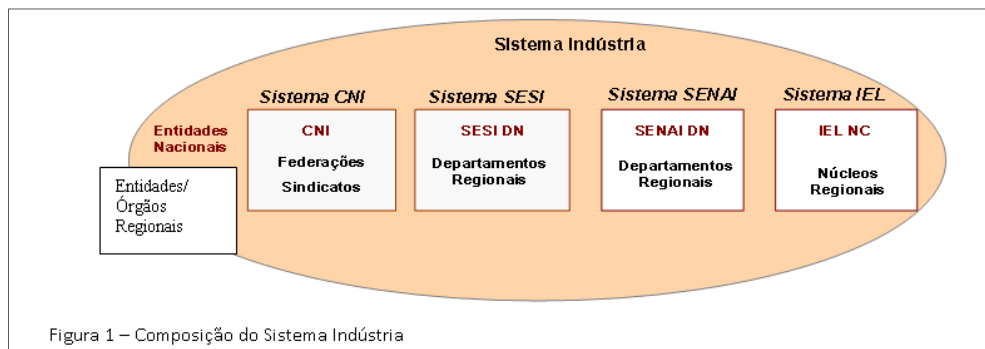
Sistema Indústria

Sistema CNI

Sistema SESI

Sistema SENAI

Sistema IEL

Entidades Nacionais

CNI

Federações

Sindicatos

SESI DN

Departamentos Regionais

SENAI DN

Departamentos Regionais

IEL NC

Núcleos Regionais

Entidades/ Órgãos Regionais

Figura 1 – Composição do Sistema Indústria